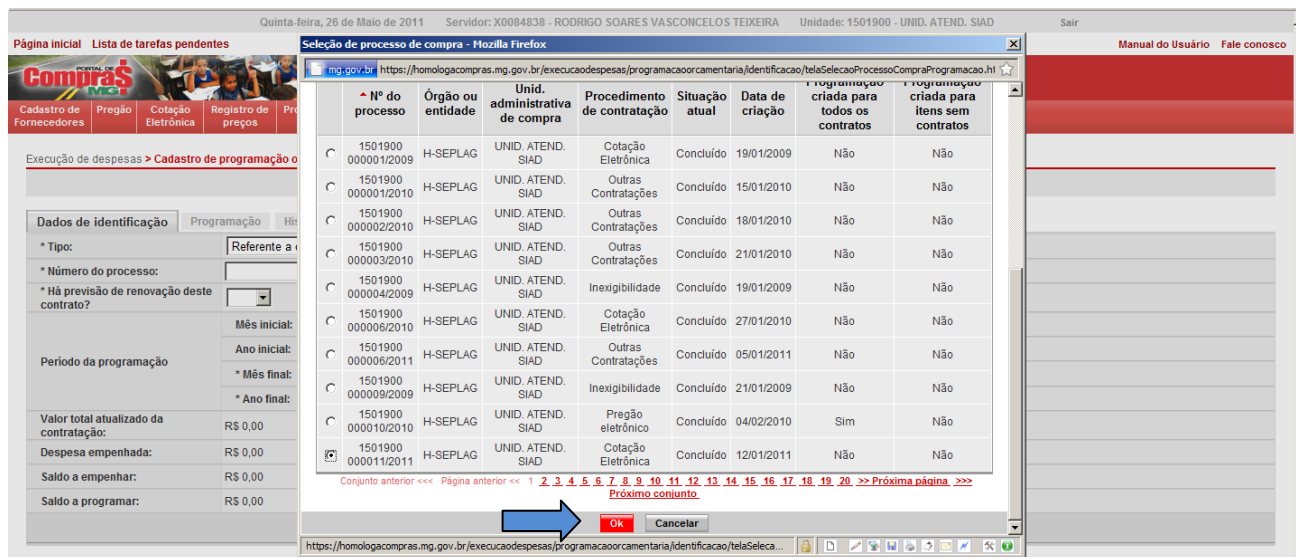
Quinta-feira, 26 de Maio de 2011 Servidor: X0084838 - RODRIGO SOARES VASCONCELOS TEIXEIRA Unidade: 1501900 - UNID. ATEND. SIAD Sair

Página inicial Lista de tarefas pendentes

Manual do Usuário Fale conosco

Portal de Compras MG

Cadastro de Fornecedores | Pregão | Cotação Eletrônica | Registro de preços | Pr

Execução de despesas > Cadastro de programação o

Dados de identificação | Programação | His

* Tipo: Referente a

* Número do processo:

* Há previsão de renovação deste contrato?

Período da programação
Mês inicial:
Ano inicial:
* Mês final:
* Ano final:

Valor total atualizado da contratação: R$ 0,00
Despesa empenhada: R$ 0,00
Saldo a empenhar: R$ 0,00
Saldo a programar: R$ 0,00

Seleção de processo de compra - Mozilla Firefox

mg.gov.br https://homologacompras.mg.gov.br/execucaodespesas/programacaoorcamentaria/identificacao/telaSelecaoProcessoCompraProgramacao.ht

| | Nº do processo | Órgão ou entidade | Unid. administrativa de compra | Procedimento de contratação | Situação atual | Data de criação | Programação criada para todos os contratos | Programação criada para itens sem contratos |
|---|---|---|---|---|---|---|---|---|
| ○ | 1501900 000001/2009 | H-SEPLAG | UNID. ATEND. SIAD | Cotação Eletrônica | Concluído | 19/01/2009 | Não | Não |
| ○ | 1501900 000001/2010 | H-SEPLAG | UNID. ATEND. SIAD | Outras Contratações | Concluído | 15/01/2010 | Não | Não |
| ○ | 1501900 000002/2010 | H-SEPLAG | UNID. ATEND. SIAD | Outras Contratações | Concluído | 18/01/2010 | Não | Não |
| ○ | 1501900 000003/2010 | H-SEPLAG | UNID. ATEND. SIAD | Outras Contratações | Concluído | 21/01/2010 | Não | Não |
| ○ | 1501900 000004/2009 | H-SEPLAG | UNID. ATEND. SIAD | Inexigibilidade | Concluído | 19/01/2009 | Não | Não |
| ○ | 1501900 000006/2010 | H-SEPLAG | UNID. ATEND. SIAD | Cotação Eletrônica | Concluído | 27/01/2010 | Não | Não |
| ○ | 1501900 000006/2011 | H-SEPLAG | UNID. ATEND. SIAD | Outras Contratações | Concluído | 05/01/2011 | Não | Não |
| ○ | 1501900 000009/2009 | H-SEPLAG | UNID. ATEND. SIAD | Inexigibilidade | Concluído | 21/01/2009 | Não | Não |
| ○ | 1501900 000010/2010 | H-SEPLAG | UNID. ATEND. SIAD | Pregão eletrônico | Concluído | 04/02/2010 | Sim | Não |
| ◉ | 1501900 000011/2011 | H-SEPLAG | UNID. ATEND. SIAD | Cotação Eletrônica | Concluído | 12/01/2011 | Não | Não |

Conjunto anterior <<< Página anterior << 1 2 3 4 5 6 7 8 9 10 11 12 13 14 15 16 17 18 19 20 >> Próxima página >>> Próximo conjunto

Ok Cancelar

https://homologacompras.mg.gov.br/execucaodespesas/programacaoorcamentaria/identificacao/telaSeleca...